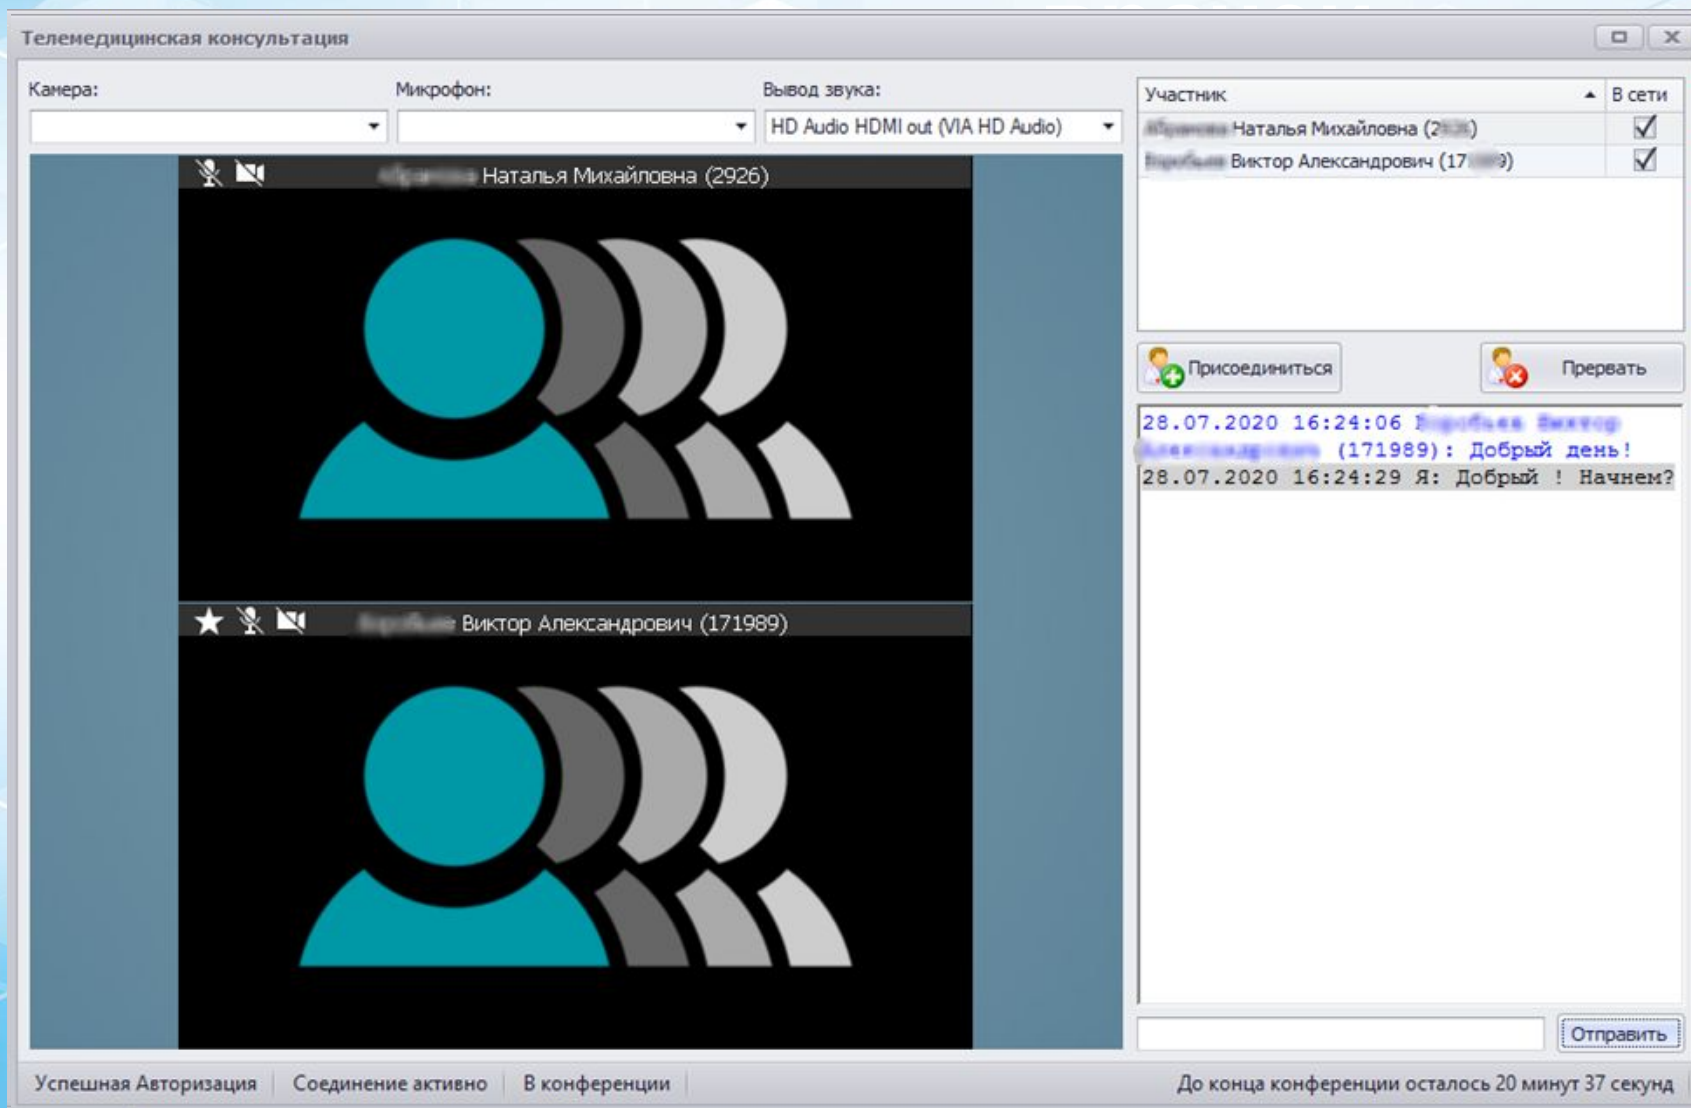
Телемедицинская консультация

Камера:

Микрофон:

Вывод звука:

HD Audio HDMI out (VIA HD Audio)

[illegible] Наталья Михайловна (2926)

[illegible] Виктор Александрович (171989)

| Участник | В сети |
|---|---|
| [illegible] Наталья Михайловна (2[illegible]) | ✓ |
| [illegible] Виктор Александрович (17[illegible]) | ✓ |

Присоединиться

Прервать

28.07.2020 16:24:06 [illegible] (171989): Добрый день!
28.07.2020 16:24:29 Я: Добрый ! Начнем?

Отправить

Успешная Авторизация | Соединение активно | В конференции

До конца конференции осталось 20 минут 37 секунд